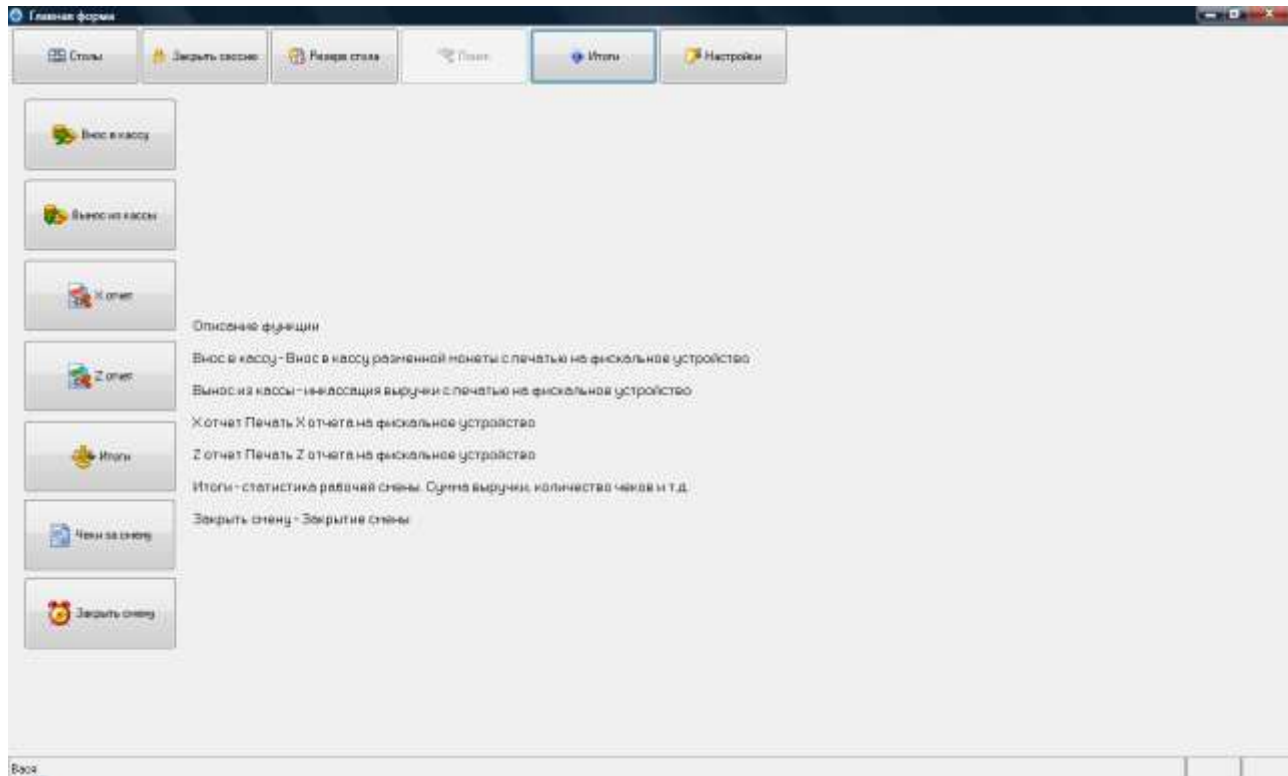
Главная форма

Столы
Закрыть сессию
Резерв стола
Поиск
Итоги
Настройки

Внос в кассу
Вынос из кассы
X отчет
Z отчет
Итоги
Чеки за смену
Закрыть смену

Описание функции

Внос в кассу - Внос в кассу разменной монеты с печатью на фискальное устройство

Вынос из кассы - инкассация выручки с печатью на фискальное устройство

X отчет Печать X отчета на фискальное устройство

Z отчет Печать Z отчета на фискальное устройство

Итоги - статистика рабочей смены. Сумма выручки, количество чеков и т.д.

Закрыть смену - Закрытие смены

Вася